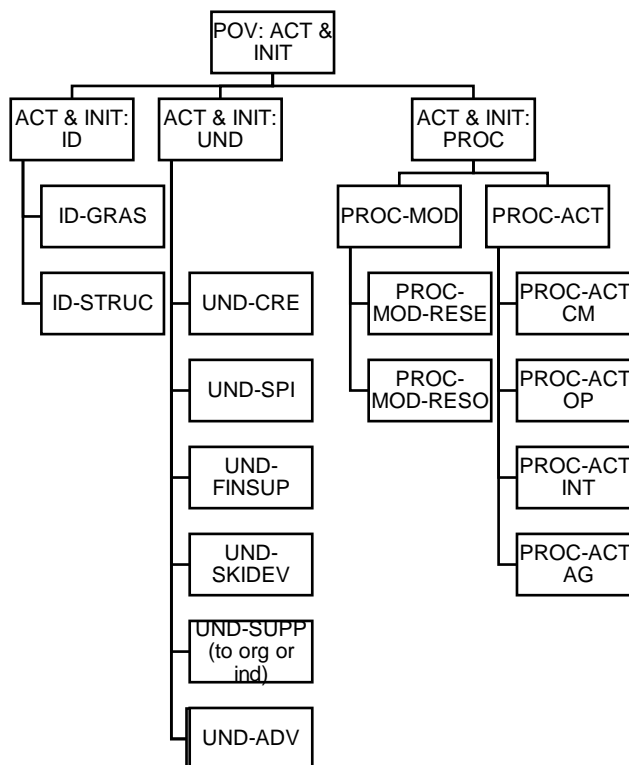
POV: ACT & INIT

ACT & INIT: ID

ID-GRAS

ID-STRUC

ACT & INIT: UND

UND-CRE

UND-SPI

UND-FINSUP

UND-SKIDEV

UND-SUPP (to org or ind)

UND-ADV

ACT & INIT: PROC

PROC-MOD

PROC-MOD-RESE

PROC-MOD-RESO

PROC-ACT

PROC-ACT CM

PROC-ACT OP

PROC-ACT INT

PROC-ACT AG